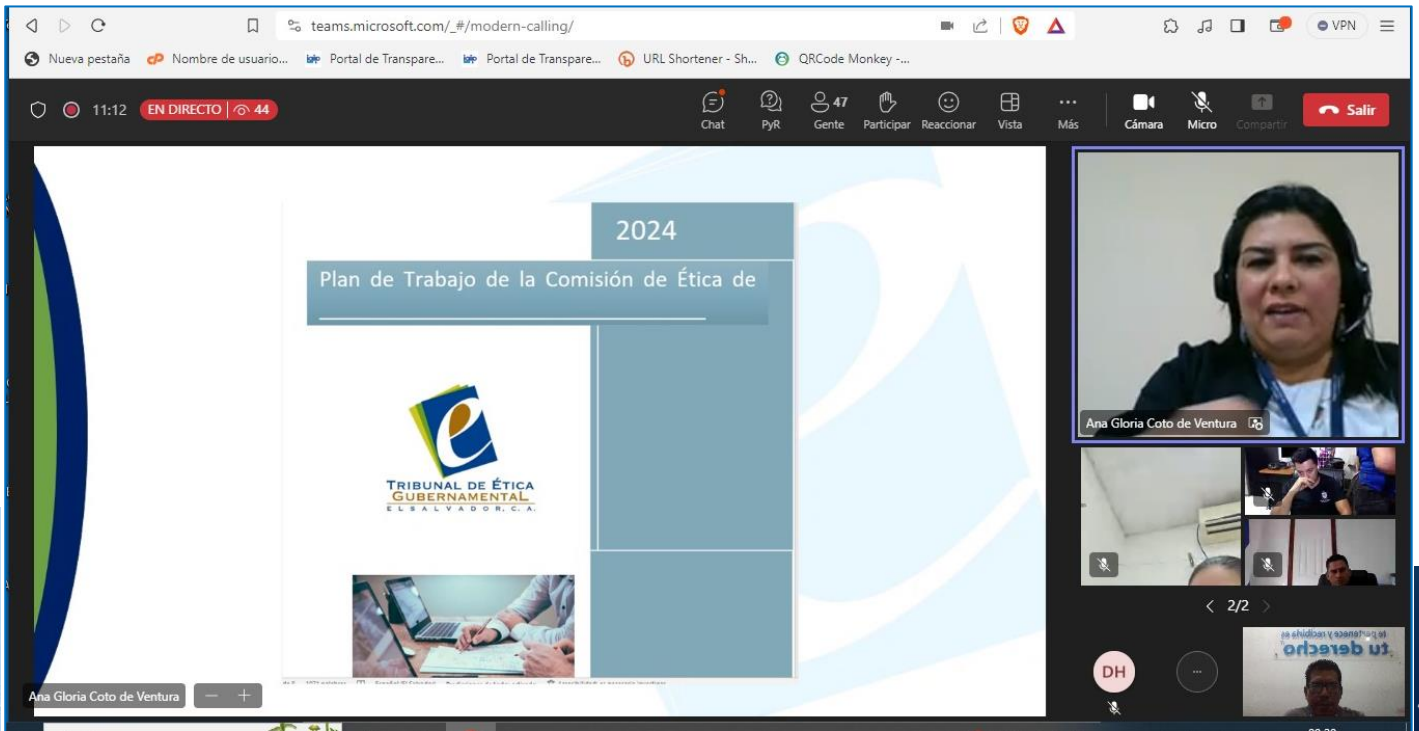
teams.microsoft.com/_#/modern-calling/

VPN

Nueva pestaña Nombre de usuario... Portal de Transpare... Portal de Transpare... URL Shortener - Sh... QRCode Monkey -...

11:12 EN DIRECTO 44

Chat PyR 47 Gente Participar Reaccionar Vista Más Cámara Micro Compartir Salir

2024

Plan de Trabajo de la Comisión de Ética de

TRIBUNAL DE ÉTICA GUBERNAMENTAL EL SALVADOR, C.A.

Ana Gloria Coto de Ventura

Ana Gloria Coto de Ventura

2/2

DH

te pertenece y recibirla es tu derecho